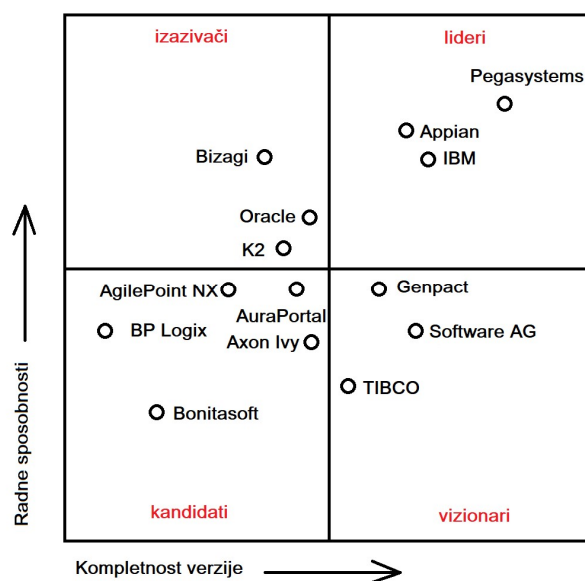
izazivači

lideri

Pegasystems

Appian

IBM

Bizagi

Oracle

K2

AgilePoint NX

AuraPortal

Axon Ivy

BP Logix

Bonitasoft

Genpact

Software AG

TIBCO

kandidati

vizionari

Radne sposobnosti

Kompletnost verzije